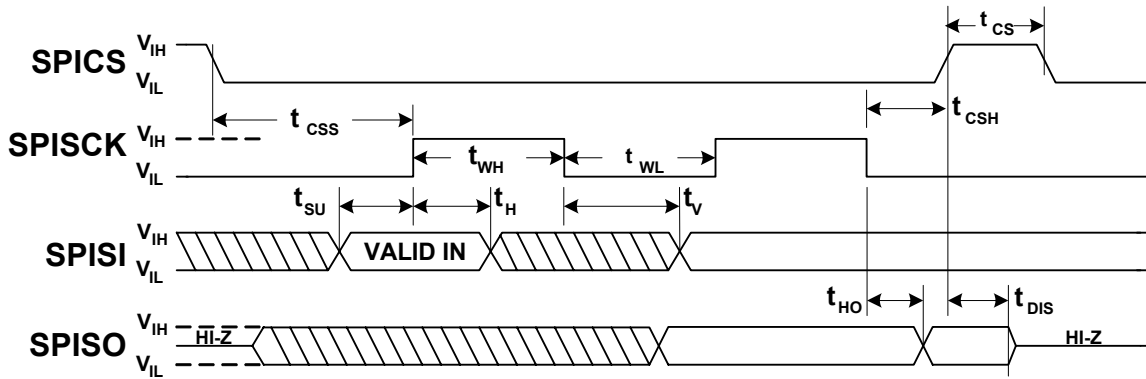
SPICS $V_{IH}$ $V_{IL}$

$t_{CS}$

$t_{CSS}$

$t_{CSH}$

SPISCK $V_{IH}$ $V_{IL}$

$t_{WH}$

$t_{WL}$

$t_{SU}$

$t_H$

$t_V$

SPISI $V_{IH}$ $V_{IL}$

VALID IN

$t_{HO}$

$t_{DIS}$

SPISO $V_{IH}$ $V_{IL}$

HI-Z

HI-Z